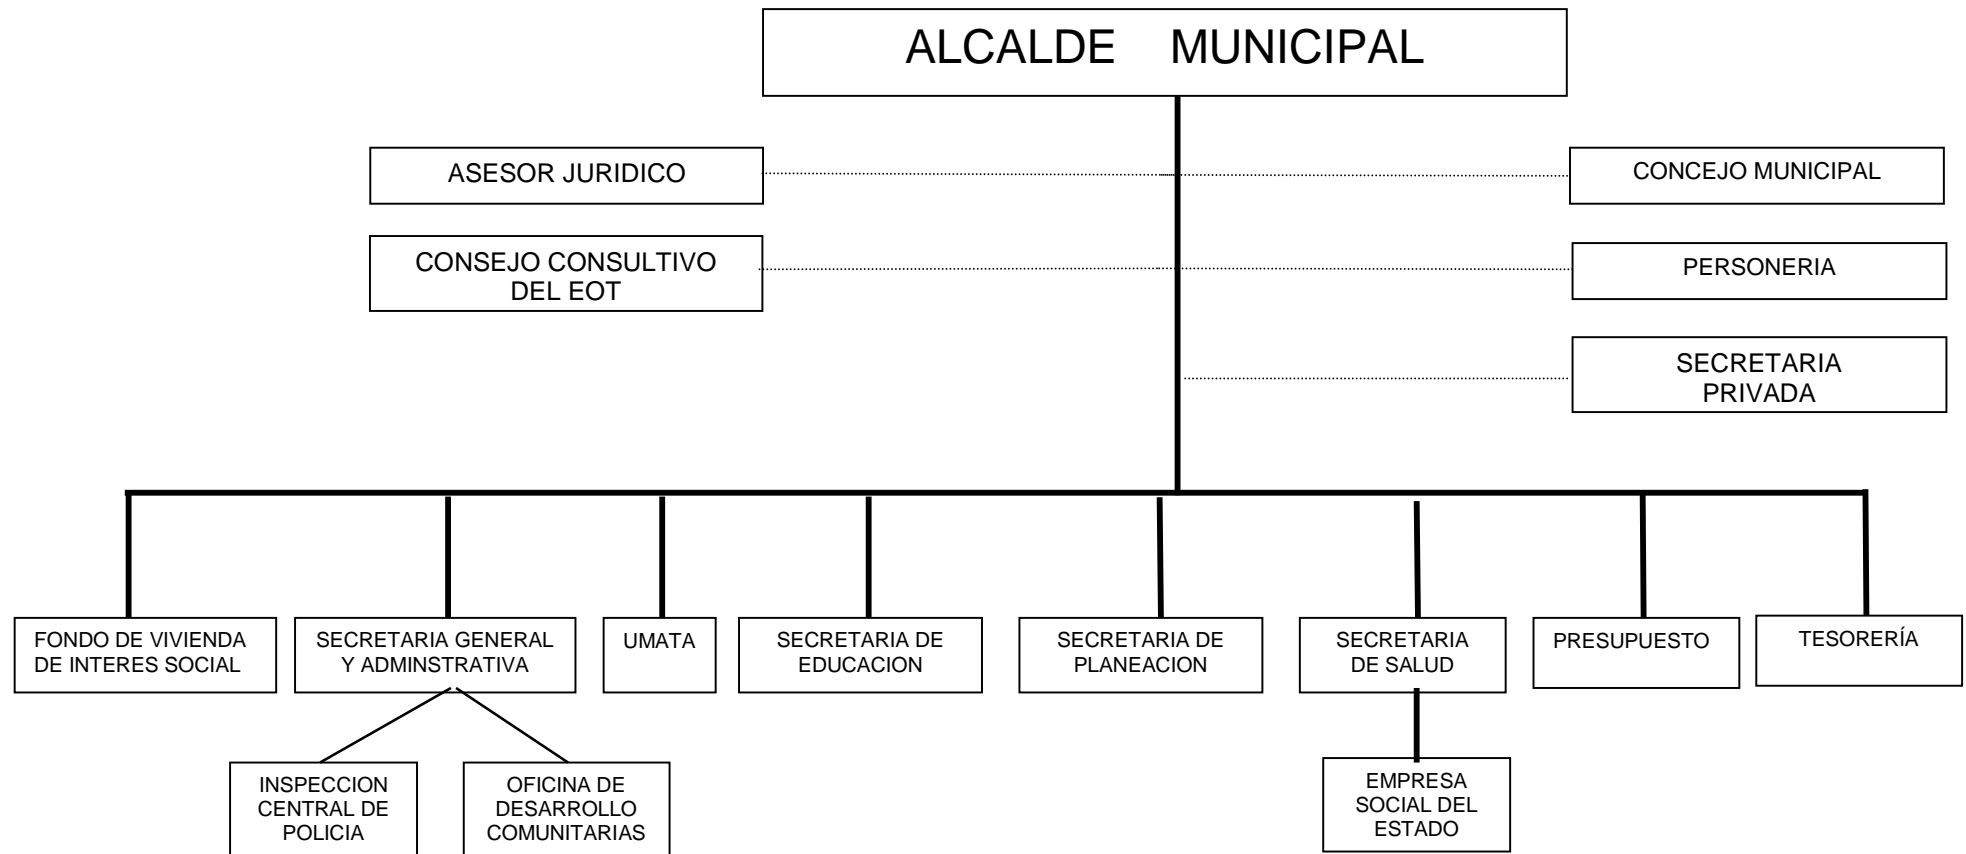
ALCALDE MUNICIPAL

ASESOR JURIDICO

CONCEJO MUNICIPAL

CONSEJO CONSULTIVO DEL EOT

PERSONERIA

SECRETARIA PRIVADA

FONDO DE VIVIENDA DE INTERES SOCIAL

SECRETARIA GENERAL Y ADMINSTRATIVA

UMATA

SECRETARIA DE EDUCACION

SECRETARIA DE PLANEACION

SECRETARIA DE SALUD

PRESUPUESTO

TESORERÍA

INSPECCION CENTRAL DE POLICIA

OFICINA DE DESARROLLO COMUNITARIAS

EMPRESA SOCIAL DEL ESTADO